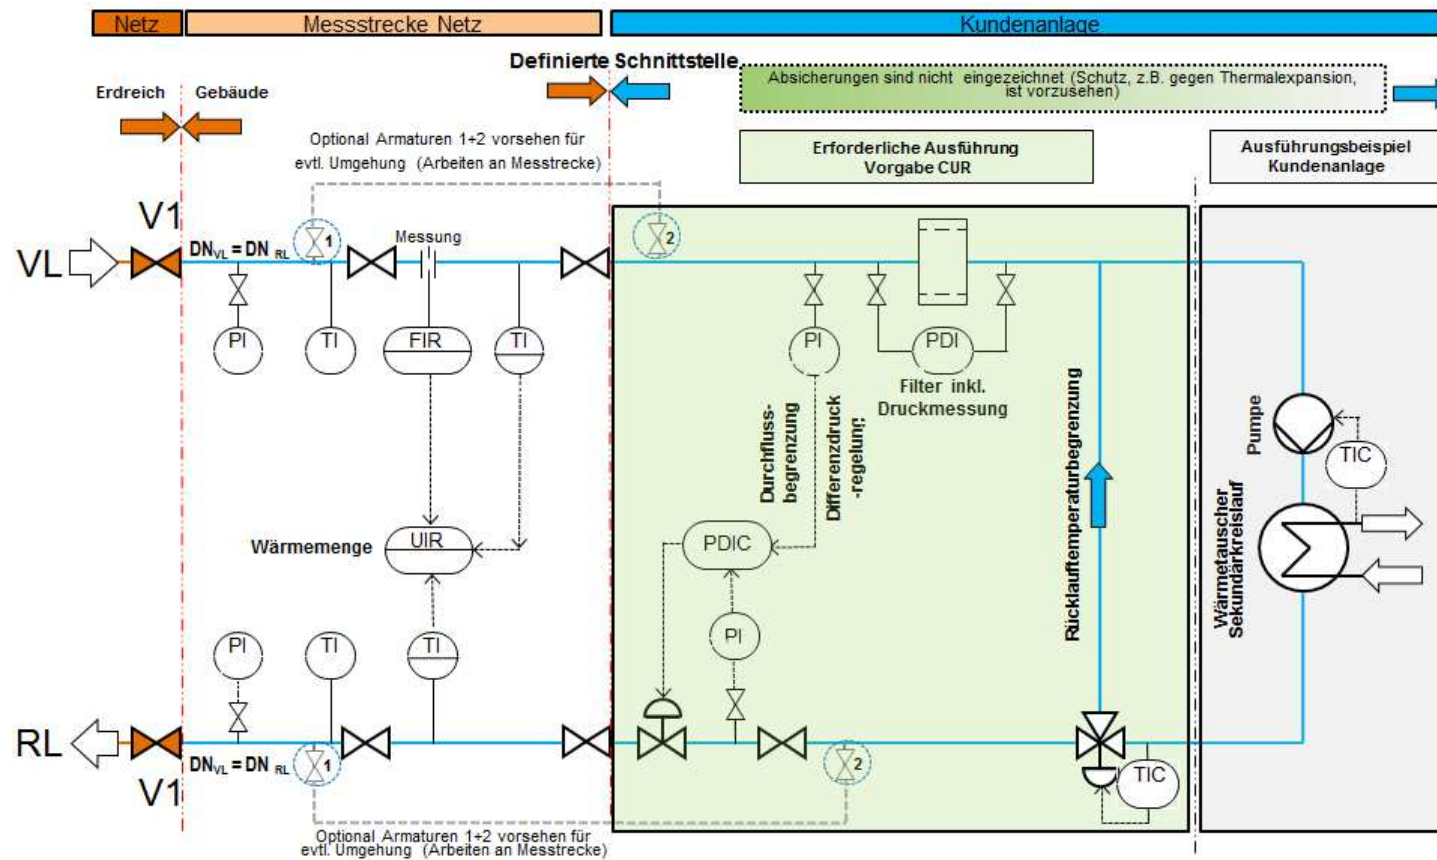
Netz | Messstrecke Netz | Kundenanlage

Definierte Schnittstelle

Erdreich Gebäude

Absicherungen sind nicht eingezeichnet (Schutz, z.B. gegen Thermalexpansion, ist vorzusehen)

Optional Armaturen 1+2 vorsehen für evtl. Umgehung (Arbeiten an Messtrecke)

Erforderliche Ausführung Vorgabe CUR

Ausführungsbeispiel Kundenanlage

V1

VL

$DN_{VL} = DN_{RL}$

1

Messung

2

PI

TI

FIR

TI

PI

PDI

Filter inkl. Druckmessung

Durchfluss-begrenzung

Differenzdruck -regelung

Rücklauftemperaturbegrenzung

Pumpe

TIC

Wärmetauscher Sekundärkreislauf

Wärmemenge

UIR

PDIC

PI

PI

TI

TI

RL

$DN_{VL} = DN_{RL}$

1

2

TIC

V1

Optional Armaturen 1+2 vorsehen für evtl. Umgehung (Arbeiten an Messtrecke)